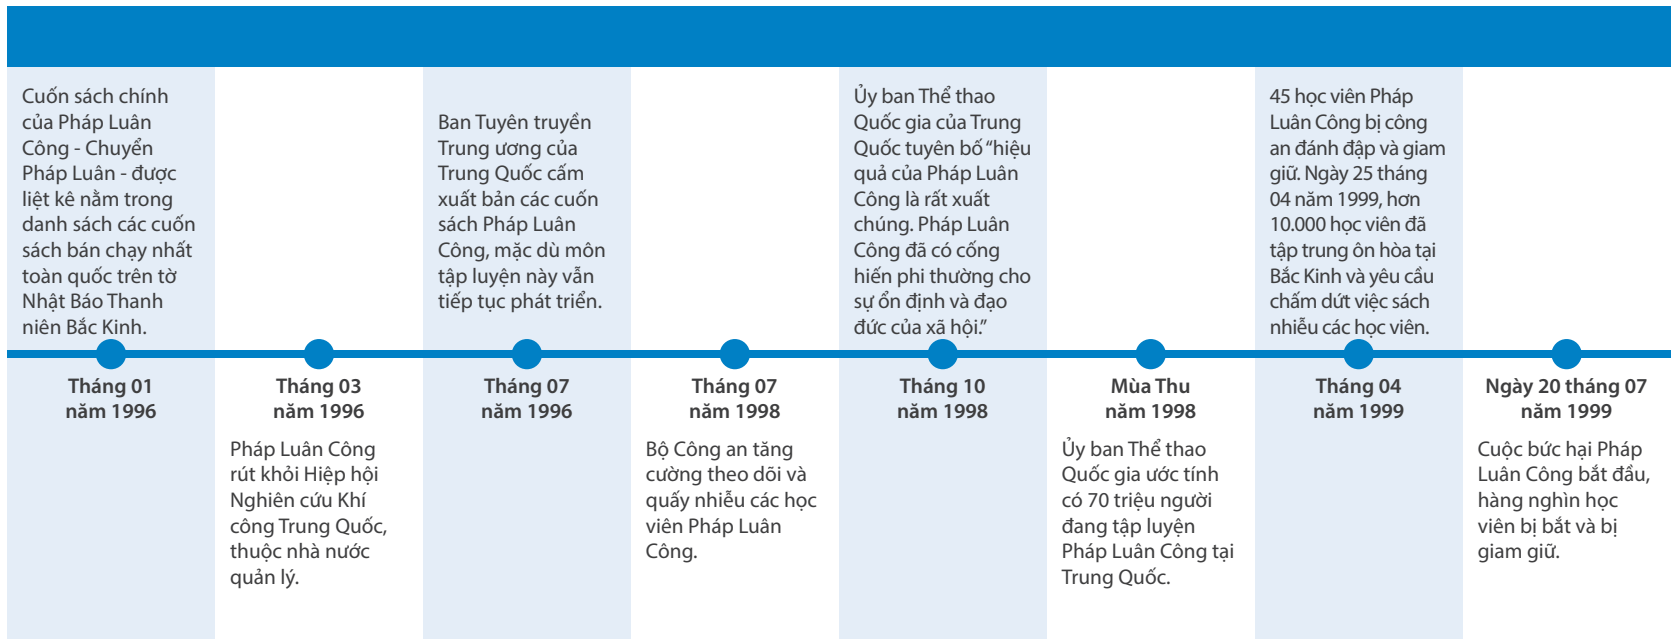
Cuốn sách chính của Pháp Luân Công - Chuyển Pháp Luân - được liệt kê nằm trong danh sách các cuốn sách bán chạy nhất toàn quốc trên tờ Nhật Báo Thanh niên Bắc Kinh.

Tháng 01 năm 1996

Tháng 03 năm 1996

Pháp Luân Công rút khỏi Hiệp hội Nghiên cứu Khí công Trung Quốc, thuộc nhà nước quản lý.

Ban Tuyên truyền Trung ương của Trung Quốc cấm xuất bản các cuốn sách Pháp Luân Công, mặc dù môn tập luyện này vẫn tiếp tục phát triển.

Tháng 07 năm 1996

Tháng 07 năm 1998

Bộ Công an tăng cường theo dõi và quấy nhiễu các học viên Pháp Luân Công.

Ủy ban Thể thao Quốc gia của Trung Quốc tuyên bố "hiệu quả của Pháp Luân Công là rất xuất chúng. Pháp Luân Công đã có cống hiến phi thường cho sự ổn định và đạo đức của xã hội."

Tháng 10 năm 1998

Mùa Thu năm 1998

Ủy ban Thể thao Quốc gia ước tính có 70 triệu người đang tập luyện Pháp Luân Công tại Trung Quốc.

45 học viên Pháp Luân Công bị công an đánh đập và giam giữ. Ngày 25 tháng 04 năm 1999, hơn 10.000 học viên đã tập trung ôn hòa tại Bắc Kinh và yêu cầu chấm dứt việc sách nhiễu các học viên.

Tháng 04 năm 1999

Ngày 20 tháng 07 năm 1999

Cuộc bức hại Pháp Luân Công bắt đầu, hàng nghìn học viên bị bắt và bị giam giữ.